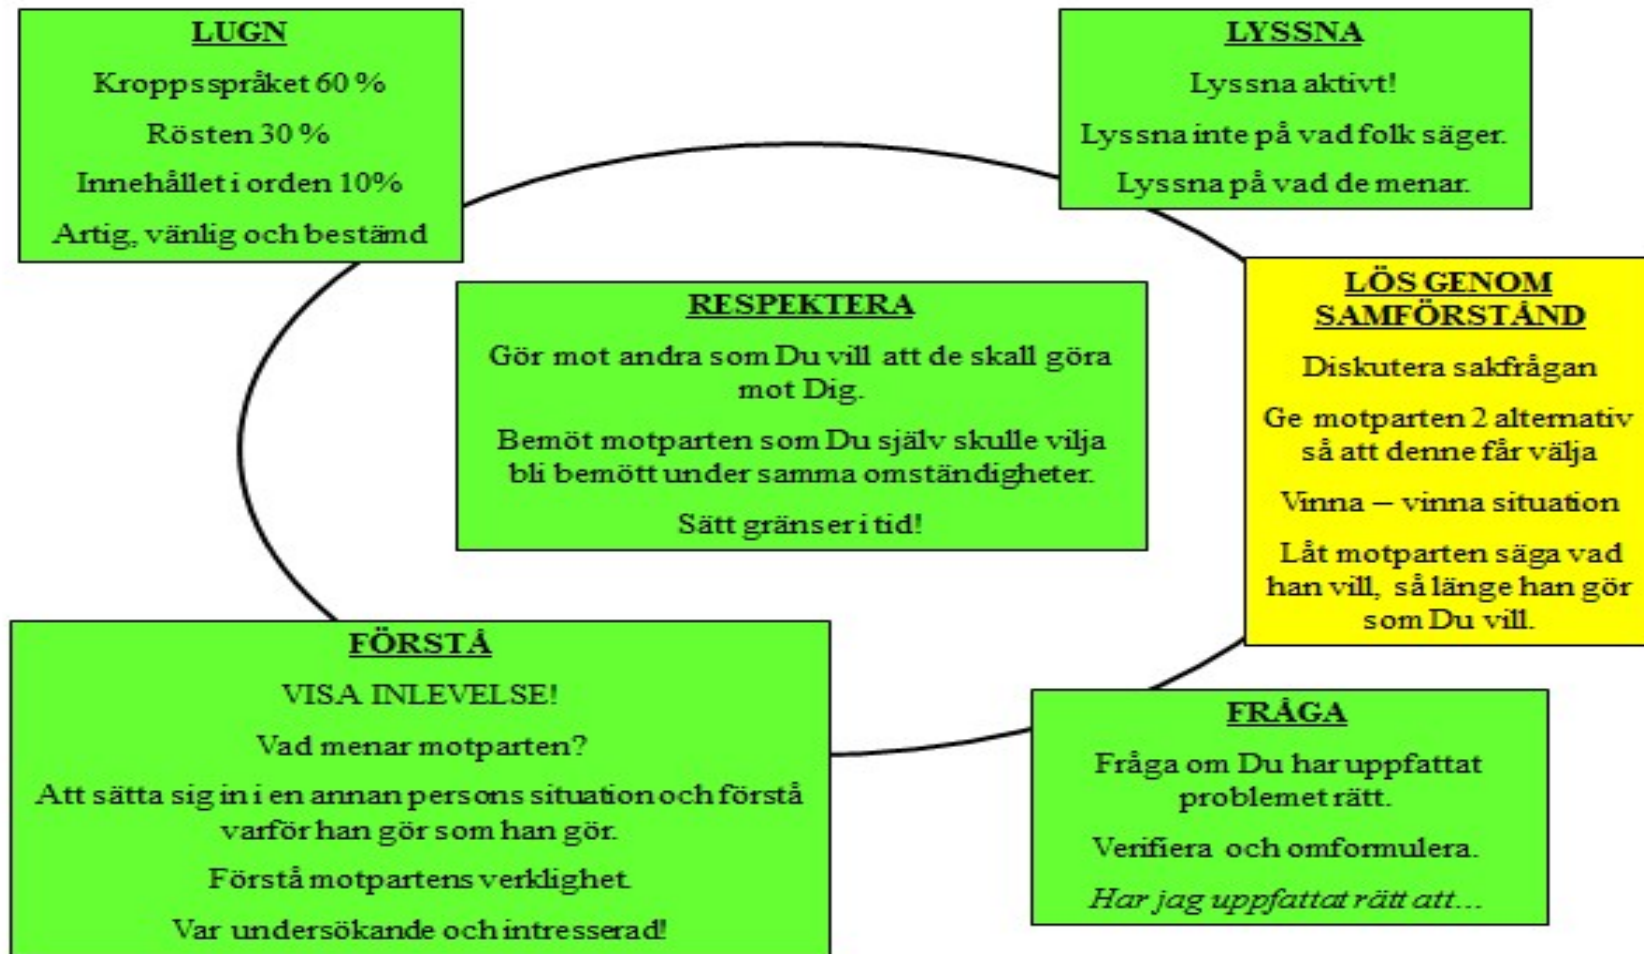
LUGN

Kroppsspråket 60 %

Rösten 30 %

Innehållet i orden 10%

Artig, vänlig och bestämd

LYSSNA

Lyssna aktivt!

Lyssna inte på vad folk säger.

Lyssna på vad de menar.

RESPEKTERA

Gör mot andra som Du vill att de skall göra mot Dig.

Bemöt motparten som Du själv skulle vilja bli bemött under samma omständigheter.

Sätt gränser i tid!

LÖS GENOM SAMFÖRSTÅND

Diskutera sakfrågan

Ge motparten 2 alternativ så att denne får välja

Vinna – vinna situation

Låt motparten säga vad han vill, så länge han gör som Du vill.

FÖRSTÅ

VISA INLEVELSE!

Vad menar motparten?

Att sätta sig in i en annan persons situation och förstå varför han gör som han gör.

Förstå motpartens verklighet.

Var undersökande och intresserad!

FRÅGA

Fråga om Du har uppfattat problemet rätt.

Verifiera och omformulera.

Har jag uppfattat rätt att…